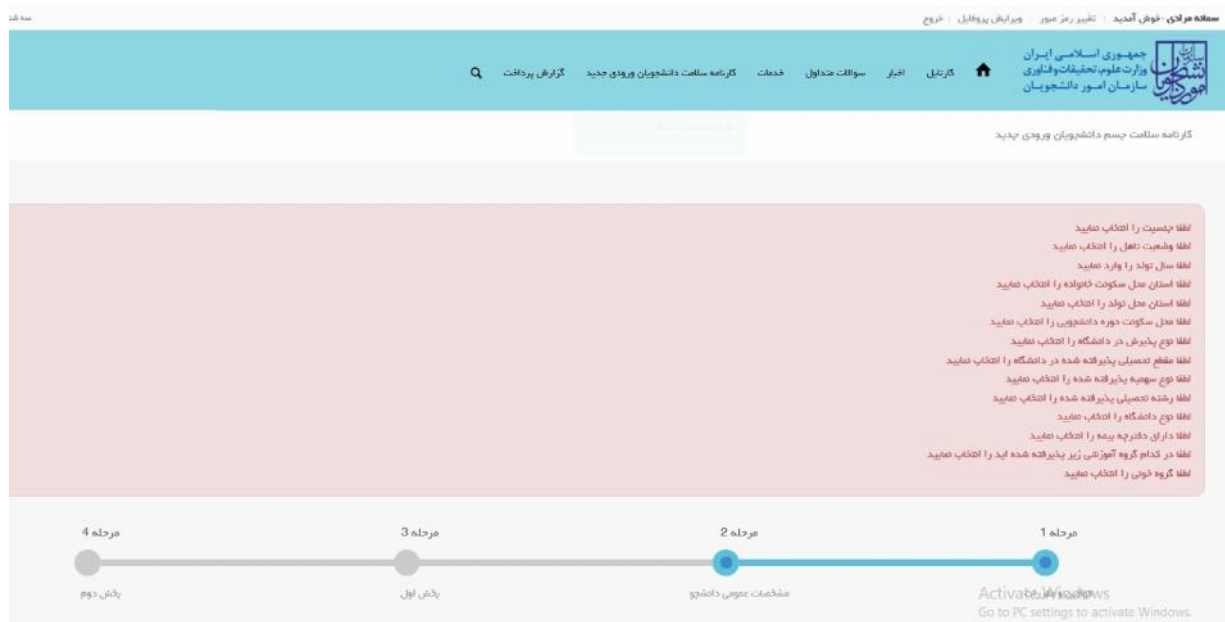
سمانه مرادی- خوش آمدید | تغییر رمز عبور | ویرایش پروفایل | خروج

مدد شد

جمهوری اسلامی ایران
وزارت علوم،تحقیقات‌وفناوری
سازمان امور دانشجویان

کارتابل اخبار سوالات متداول خدمات کارنامه سلامت دانشجویان ورودی جدید گزارش پرداخت

کارنامه سلامت جسم دانشجویان ورودی جدید

لطفا جنسیت را انتخاب نمایید
لطفا وضعیت تاهل را انتخاب نمایید
لطفا سال تولد را وارد نمایید
لطفا استان محل سکونت خانواده را انتخاب نمایید
لطفا استان محل تولد را انتخاب نمایید
لطفا محل سکونت دوره دانشجویی را انتخاب نمایید
لطفا نوع پذیرش در دانشگاه را انتخاب نمایید
لطفا مقطع تحصیلی پذیرفته شده در دانشگاه را انتخاب نمایید
لطفا نوع سهمیه پذیرفته شده را انتخاب نمایید
لطفا رشته تحصیلی پذیرفته شده را انتخاب نمایید
لطفا نوع دانشگاه را انتخاب نمایید
لطفا دارای دفترچه بیمه را انتخاب نمایید
لطفا در کدام گروه آموزشی زیر پذیرفته شده اید را انتخاب نمایید
لطفا گروه خونی را انتخاب نمایید

مرحله 4 مرحله 3 مرحله 2 مرحله 1

بخش دوم بخش اول مشخصات عمومی دانشجو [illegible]

Activate Windows
Go to PC settings to activate Windows.